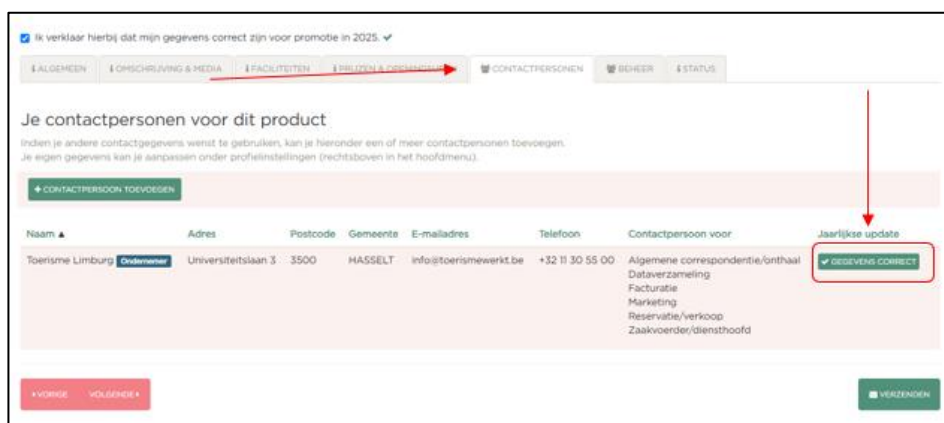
Ik verklaar hierbij dat mijn gegevens correct zijn voor promotie in 2025. ✔

ALGEMEEN | OMSCHRIJVING & MEDIA | FACILITEITEN | PRIJZEN & OPENINGSUREN | CONTACTPERSONEN | BEHEER | STATUS

Je contactpersonen voor dit product

Indien je andere contactgegevens wenst te gebruiken, kan je hieronder een of meer contactpersonen toevoegen. Je eigen gegevens kan je aanpassen onder profielinstellingen (rechtsboven in het hoofdmenu).

+ CONTACTPERSOON TOEVOEGEN

| Naam ▲ | Adres | Postcode | Gemeente | E-mailadres | Telefoon | Contactpersoon voor | Jaarlijkse update |
|---|---|---|---|---|---|---|---|
| Toerisme Limburg Ondernemer | Universiteitslaan 3 | 3500 | HASSELT | info@toerismewerkt.be | +32 11 30 55 00 | Algemene correspondentie/onthaal Dataverzameling Facturatie Marketing Reservatie/verkoop Zaakvoerder/diensthoofd | ✔ GEGEVENS CORRECT |

‹ VORIGE | VOLGENDE ›

VERZENDEN